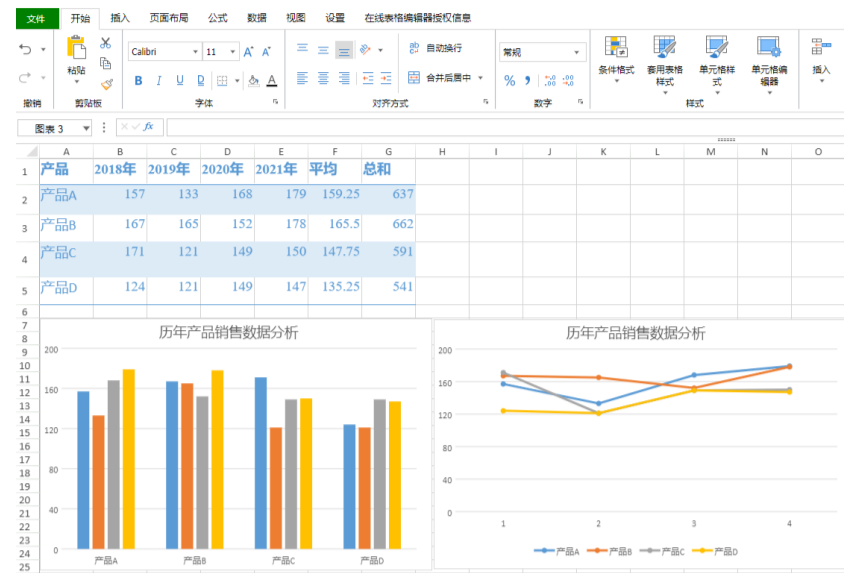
文件 开始 插入 页面布局 公式 数据 视图 设置 在线表格编辑器授权信息

撤销 剪贴板 粘贴 Calibri 11 A A B I U D A 字体 自动换行 合并后居中 对齐方式 常规 % 数字 条件格式 套用表格样式 单元格样式 单元格编辑器 样式 插入

图表 3 fx

| | A | B | C | D | E | F | G |
|---|---|---|---|---|---|---|---|
| 1 | 产品 | 2018年 | 2019年 | 2020年 | 2021年 | 平均 | 总和 |
| 2 | 产品A | 157 | 133 | 168 | 179 | 159.25 | 637 |
| 3 | 产品B | 167 | 165 | 152 | 178 | 165.5 | 662 |
| 4 | 产品C | 171 | 121 | 149 | 150 | 147.75 | 591 |
| 5 | 产品D | 124 | 121 | 149 | 147 | 135.25 | 541 |

历年产品销售数据分析
200 160 120 80 40 0
产品A 产品B 产品C 产品D

历年产品销售数据分析
200 160 120 80 40 0
1 2 3 4
产品A 产品B 产品C 产品D